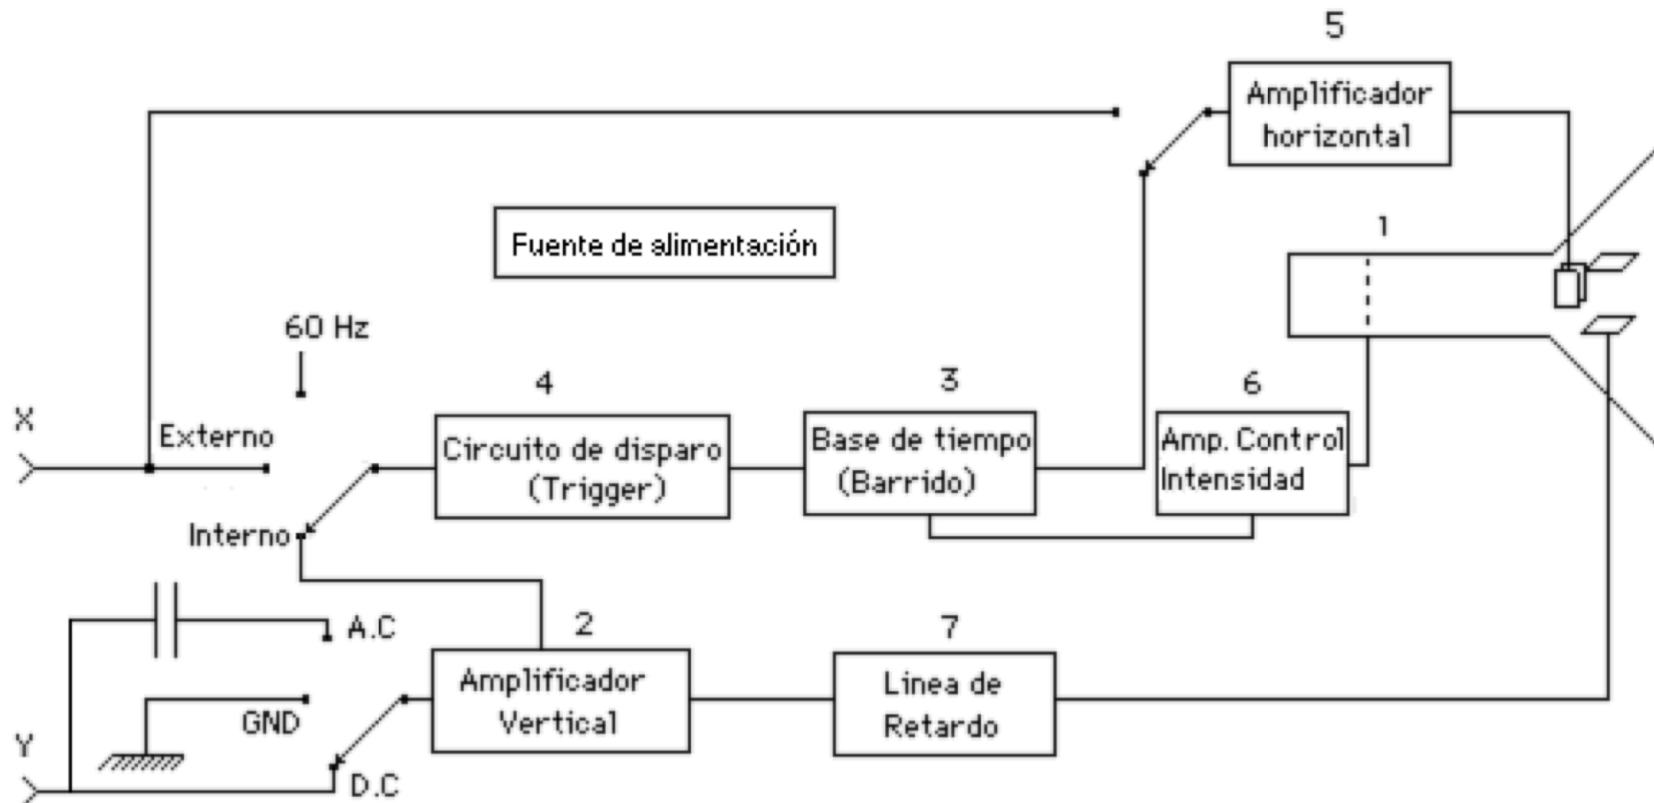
5
Amplificador horizontal

Fuente de alimentación

1

60 Hz

4
3
6

X
Externo

Circuito de disparo (Trigger)

Base de tiempo (Barrido)

Amp. Control Intensidad

Interno

2
7

A.C

Amplificador Vertical

Linea de Retardo

GND

Y

D.C